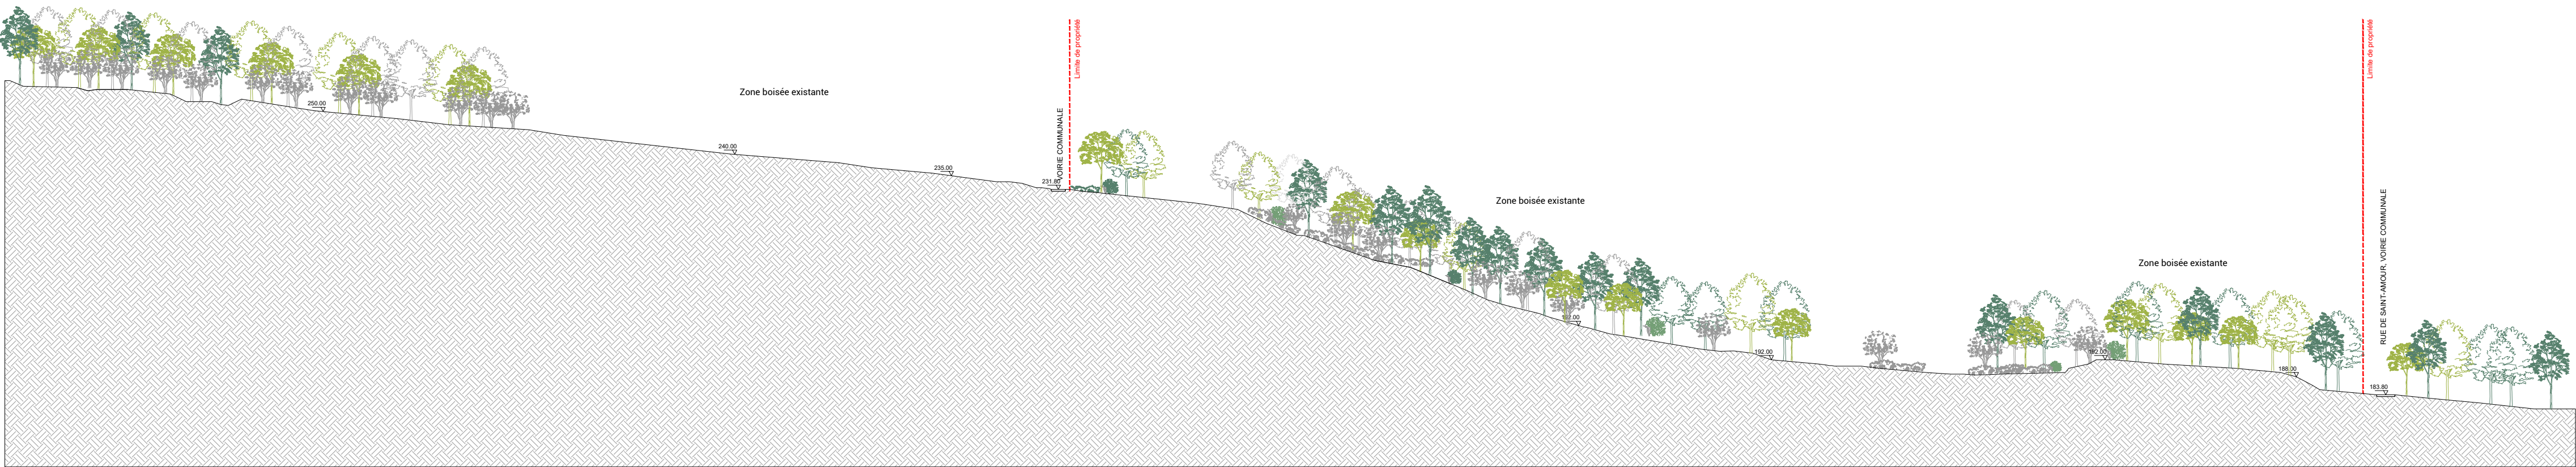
Zone boisée existante

250.00

240.00

235.00

231.80

VOIRIE COMMUNALE

Limite de propriété

Zone boisée existante

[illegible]0.00

192.00

Zone boisée existante

190.00

188.00

183.80

RUE DE SAINT-AMOUR, VOIRIE COMMUNALE

Limite de propriété